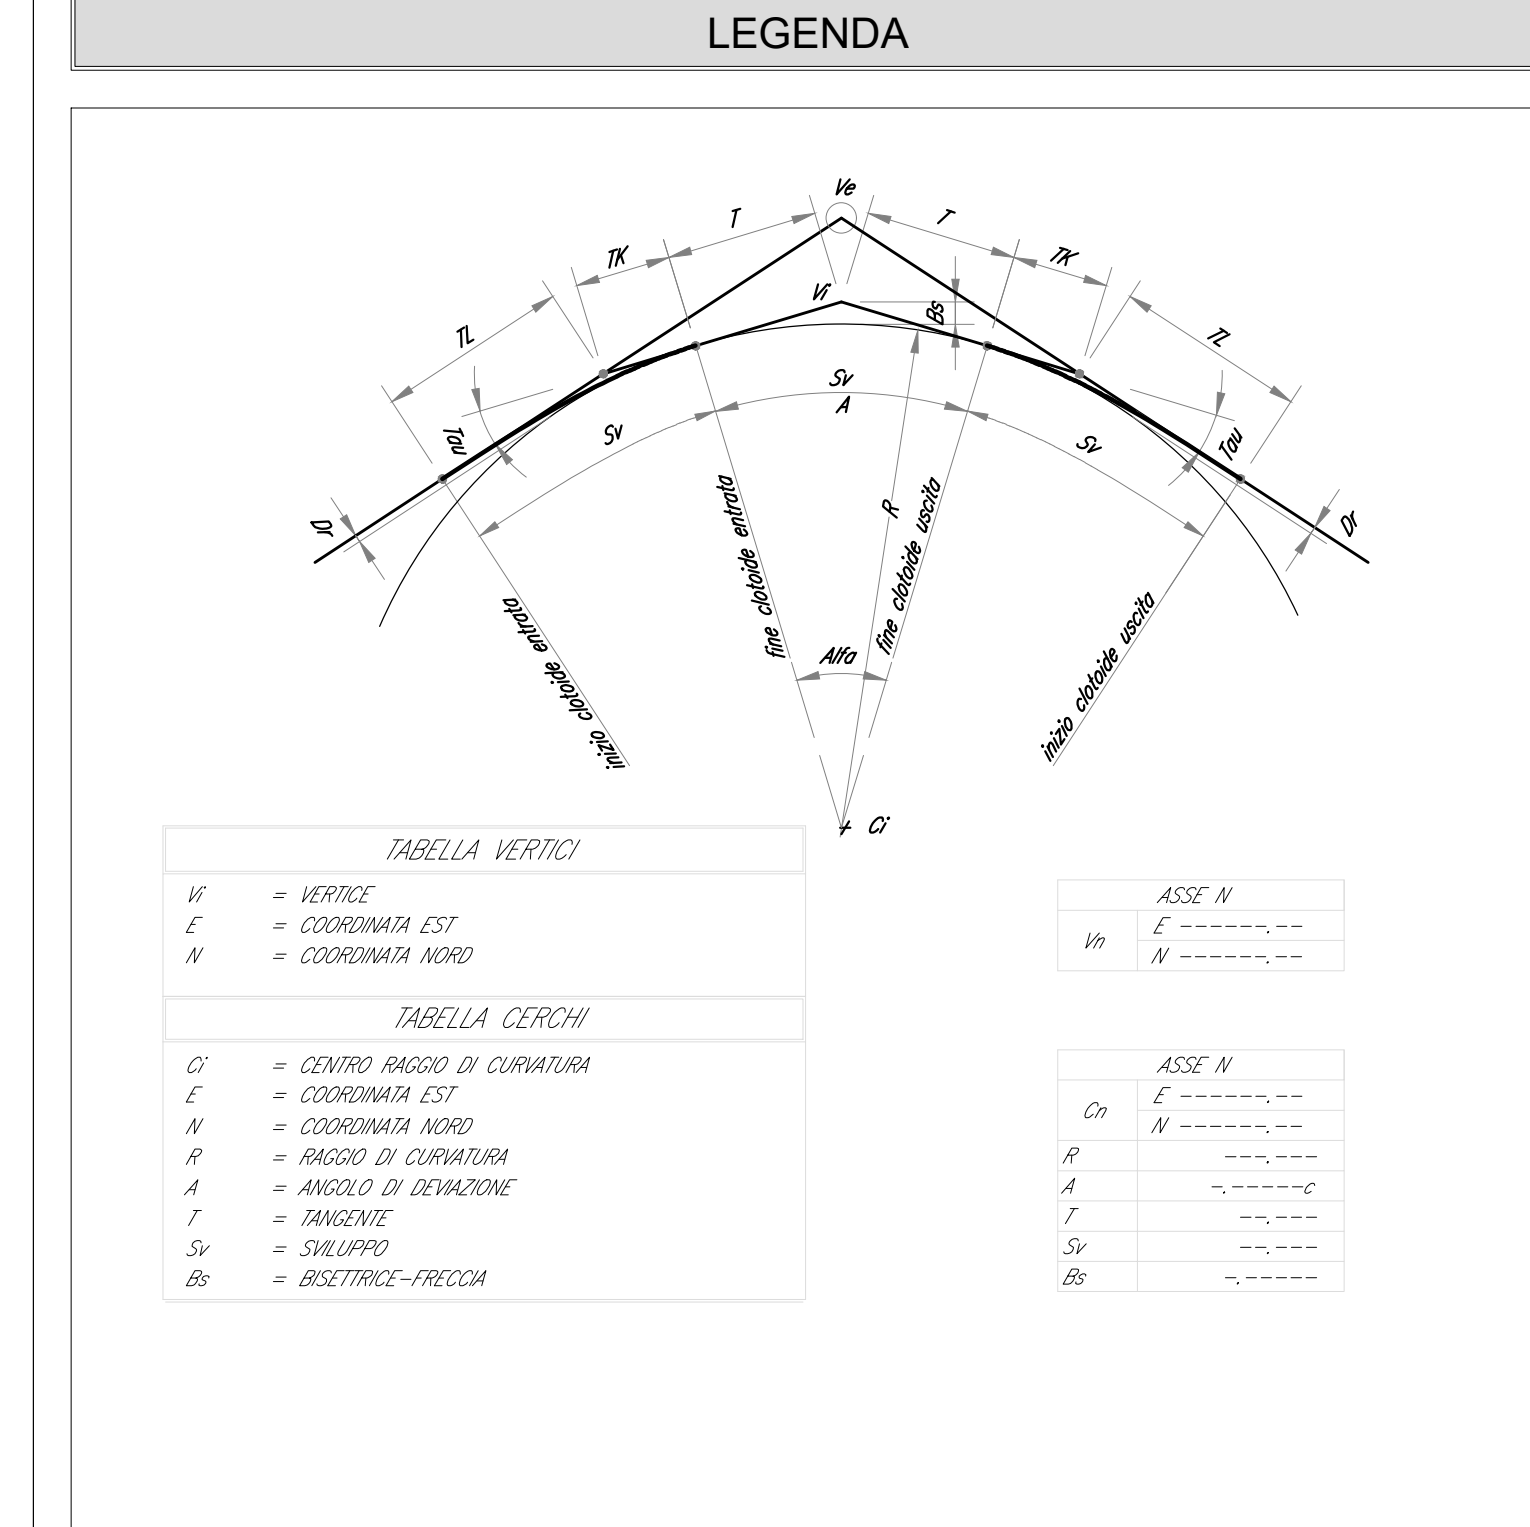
LEGENDA

Ve
T
T
TK
TK
Vi
Bs
TL
TL
Sv
A
Tau
Sv
Sv
Tau
Dr
Dr
R
fine clotoide entrata
fine clotoide uscita
inizio clotoide entrata
inizio clotoide uscita
Alfa
Ci

TABELLA VERTICI

Vi = VERTICE
E = COORDINATA EST
N = COORDINATA NORD

TABELLA CERCHI

Ci = CENTRO RAGGIO DI CURVATURA
E = COORDINATA EST
N = COORDINATA NORD
R = RAGGIO DI CURVATURA
A = ANGOLO DI DEVIAZIONE
T = TANGENTE
Sv = SVILUPPO
Bs = BISETTRICE-FRECCIA

| ASSE N | |
|---|---|
| Vn | E ------.-- |
| | N ------.-- |

| ASSE N | |
|---|---|
| Cn | E ------.-- |
| | N ------.-- |
| R | ---.--- |
| A | -.-----c |
| T | --.--- |
| Sv | --.--- |
| Bs | -.----- |